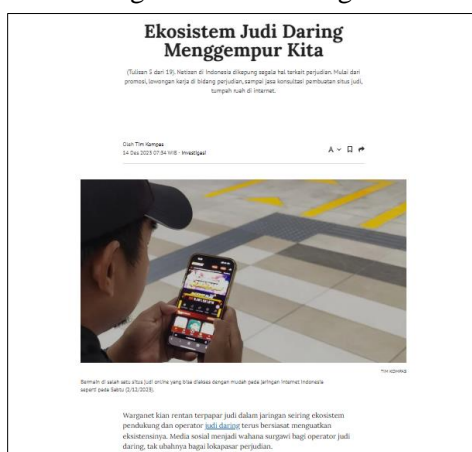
Ekosistem Judi Daring Menggempur Kita

(Tulisan 5 dari 19). Netizen di Indonesia dikepung segala hal terkait perjudian. Mulai dari promosi, lowongan kerja di bidang perjudian, sampai jasa konsultasi pembuatan situs judi, tumpah ruah di internet.

Oleh Tim Kompas
14 Des 2023 07:34 WIB · Investigasi

TIM KOMPAS

Bermain di salah satu situs judi online yang bisa diakses dengan mudah pada jaringan internet Indonesia seperti pada Sabtu (2/12/2023).

Warganet kian rentan terpapar judi dalam jaringan seiring ekosistem pendukung dan operator judi daring terus bersiasat menguatkan eksistensinya. Media sosial menjadi wahana surgawi bagi operator judi daring, tak ubahnya bagai lokapasar perjudian.